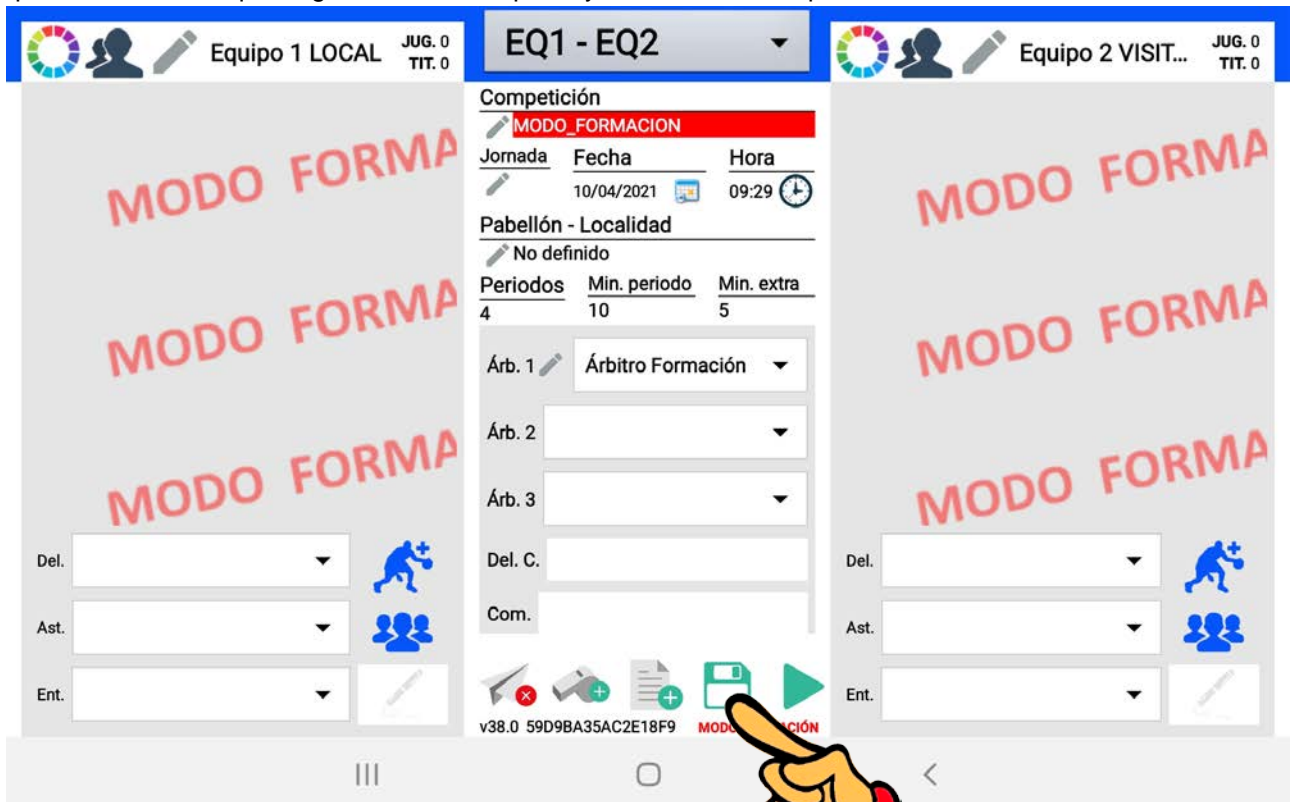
Equipo 1 LOCAL JUG. 0 TIT. 0

EQ1 - EQ2

Equipo 2 VISIT... JUG. 0 TIT. 0

MODO FORMA

MODO FORMA

MODO FORMA

Competición
MODO_FORMACION

Jornada
Fecha
10/04/2021
Hora
09:29

Pabellón - Localidad
No definido

Periodos
4
Min. periodo
10
Min. extra
5

Árb. 1
Árbitro Formación

Árb. 2

Árb. 3

Del. C.

Com.

v38.0 59D9BA35AC2E18F9

MODO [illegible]CIÓN

MODO FORMA

MODO FORMA

MODO FORMA

Del.

Ast.

Ent.

Del.

Ast.

Ent.